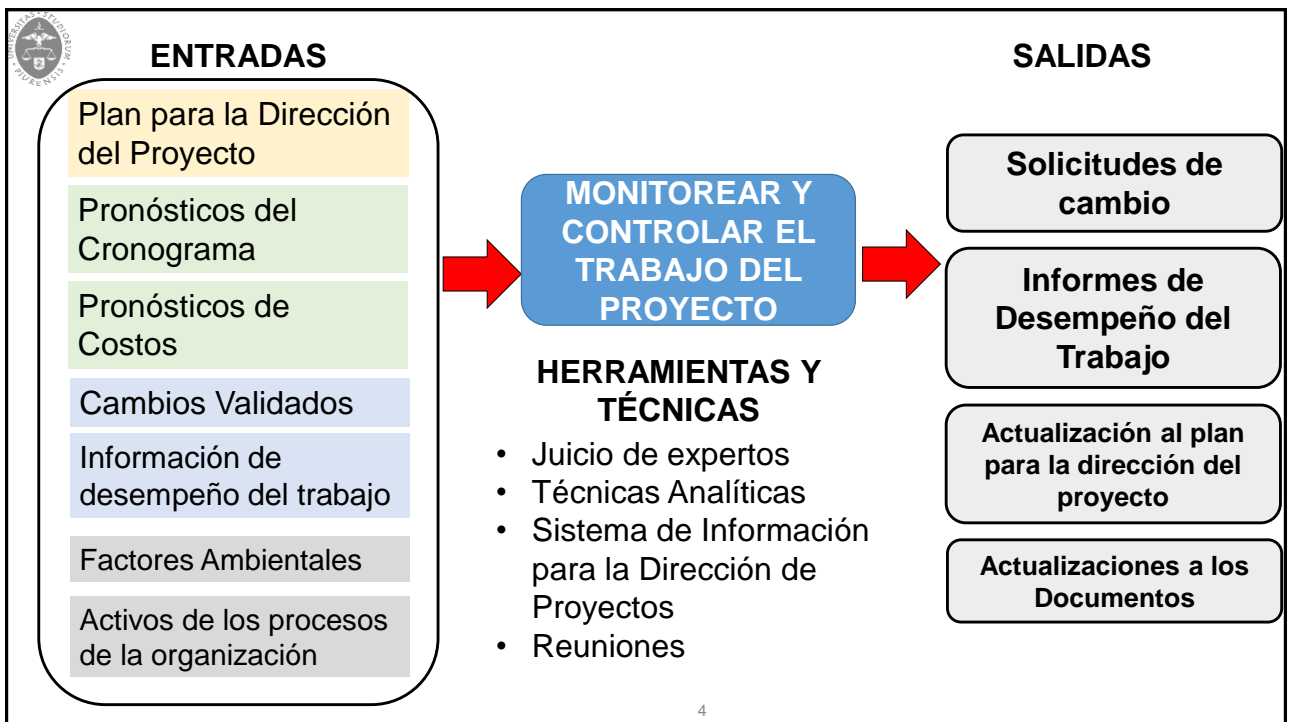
UNIVERSITAS STUDIORUM PIURENSIS

ENTRADAS

Plan para la Dirección del Proyecto

Pronósticos del Cronograma

Pronósticos de Costos

Cambios Validados

Información de desempeño del trabajo

Factores Ambientales

Activos de los procesos de la organización

MONITOREAR Y CONTROLAR EL TRABAJO DEL PROYECTO

HERRAMIENTAS Y TÉCNICAS

- Juicio de expertos
- Técnicas Analíticas
- Sistema de Información para la Dirección de Proyectos
- Reuniones

SALIDAS

Solicitudes de cambio

Informes de Desempeño del Trabajo

Actualización al plan para la dirección del proyecto

Actualizaciones a los Documentos

4